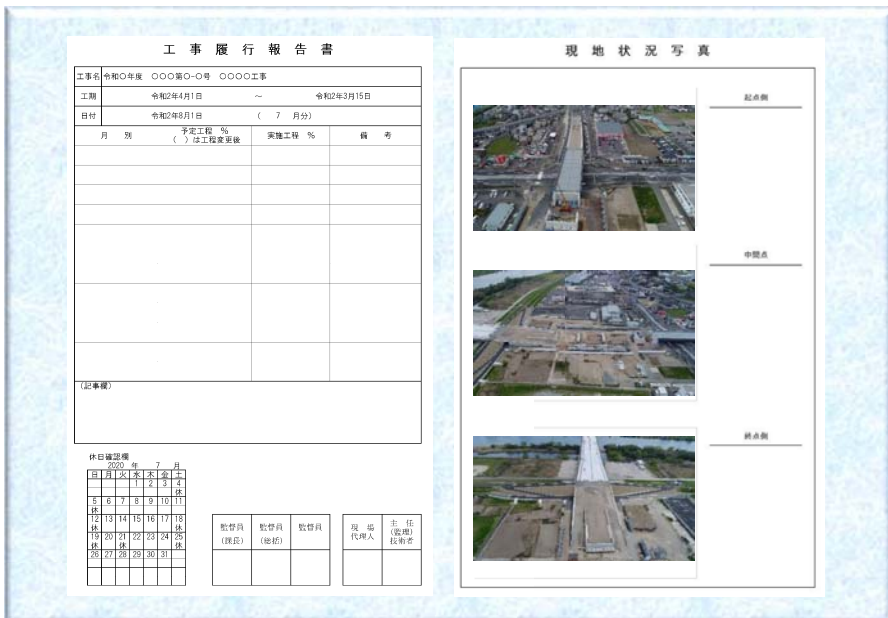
工事履行報告書

工事名 令和〇年度 〇〇〇第〇-〇号 〇〇〇〇工事

工期 令和2年4月1日 ～ 令和2年3月15日

日付 令和2年8月1日 （ 7 月分）

| 月別 | 予定工程 % （ ）は工程変更後 | 実施工程 % | 備考 |
|---|---|---|---|
| | | | |
| | | | |
| | | | |
| | | | |
| | | | |
| | | | |
| | | | |

（記事欄）

休日確認欄

2020 年 7 月

| 日 | 月 | 火 | 水 | 木 | 金 | 土 |
|---|---|---|---|---|---|---|
| | | | 1 | 2 | 3 | 4 休 |
| 5 休 | 6 | 7 | 8 | 9 | 10 | 11 |
| 12 休 | 13 | 14 | 15 | 16 | 17 | 18 休 |
| 19 休 | 20 | 21 休 | 22 | 23 | 24 | 25 休 |
| 26 | 27 | 28 | 29 | 30 | 31 | |

| 監督員 (課長) | 監督員 (総括) | 監督員 |
|---|---|---|
| | | |

| 現場代理人 | 主任 (監理) 技術者 |
|---|---|
| | |

現地状況写真

起点側

中間点

終点側